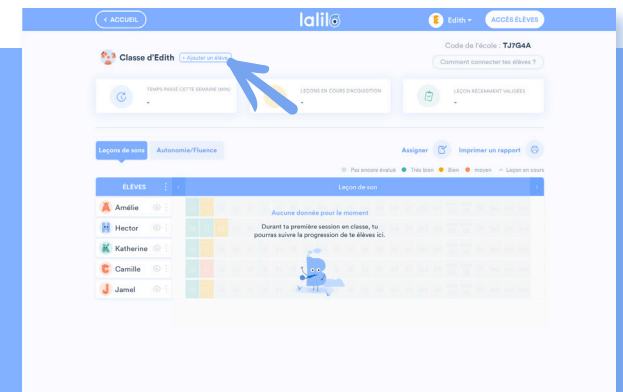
< ACCUEIL

lalilo

E Edith ▾

ACCÈS ÉLÈVES

Classe d'Edith

+ Ajouter un élève

Code de l'école : TJ7G4A

Comment connecter tes élèves ?

TEMPS PASSÉ CETTE SEMAINE (MIN)
-

LEÇONS EN COURS D'ACQUISITION
-

LEÇON RÉCEMMENT VALIDÉES
-

Leçons de sons

Autonomie/Fluence

Assigner

Imprimer un rapport

Pas encore évalué · Très bien · Bien · moyen · Leçon en cours

ÉLÈVES

Leçon de son

A Amélie

H Hector

K Katherine

C Camille

J Jamel

Aucune donnée pour le moment

Durant ta première session en classe, tu pourras suivre la progression de te élèves ici.